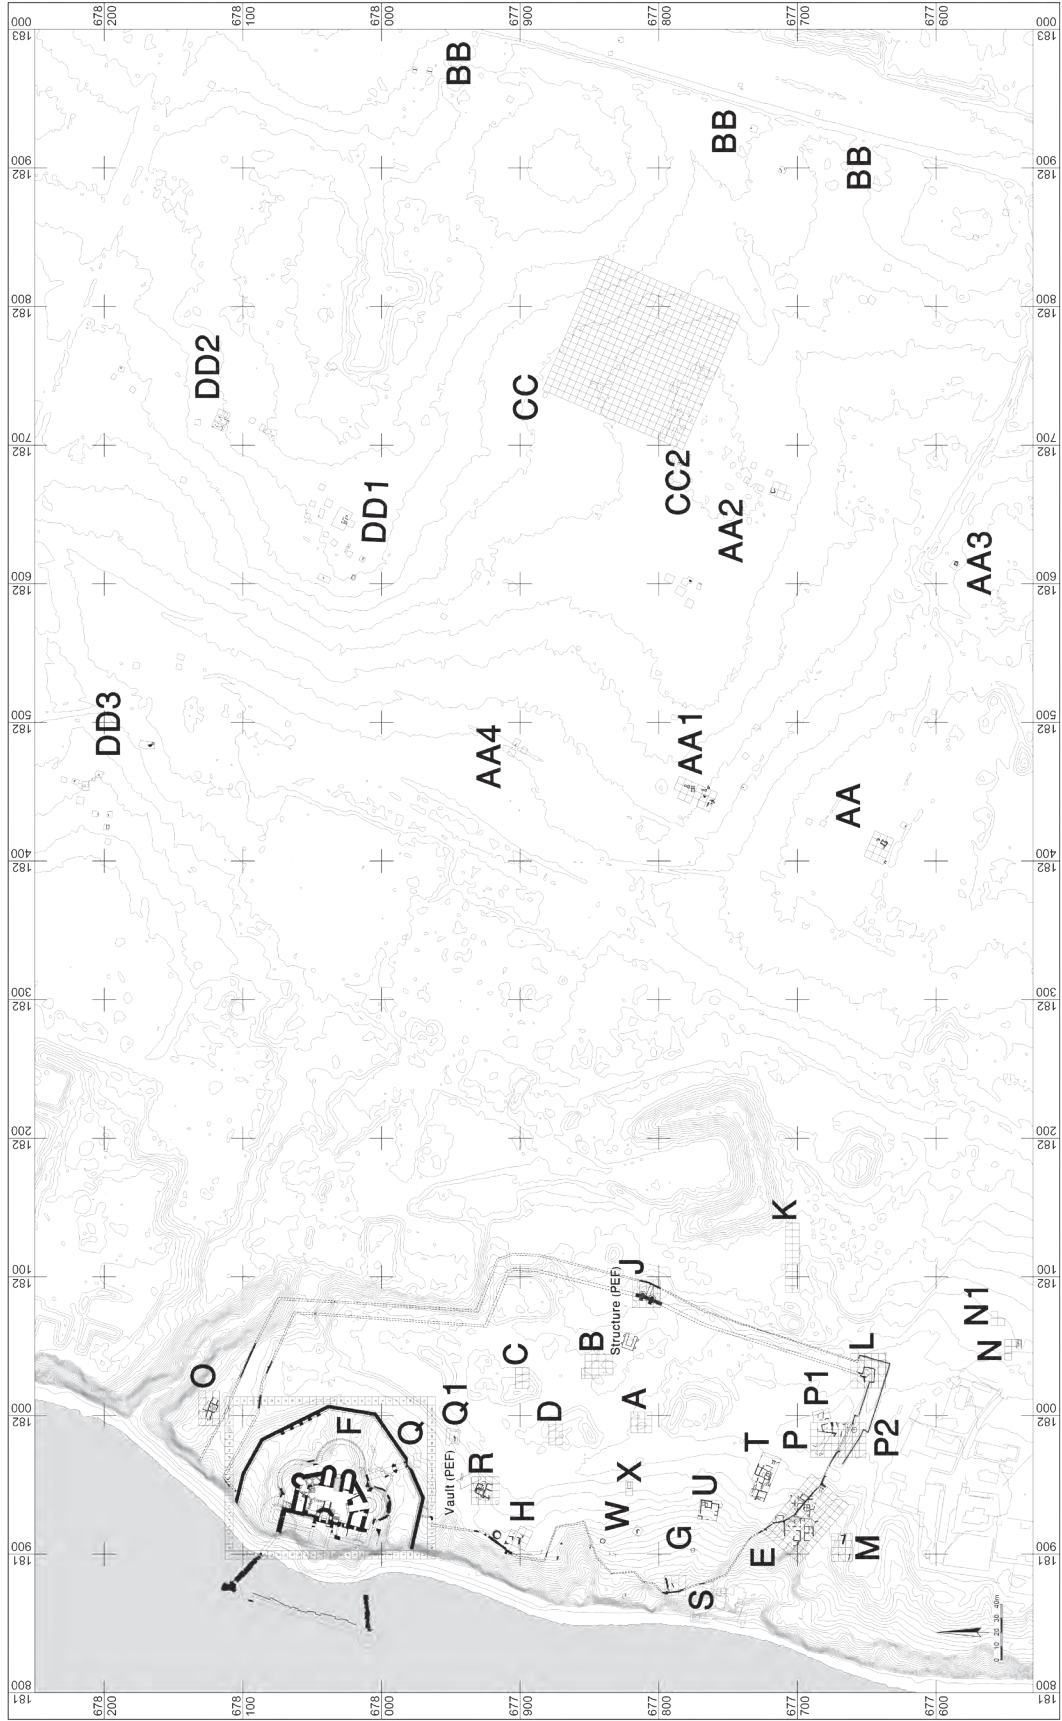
678 200
678 100
678 000
677 900
677 800
677 700
677 600
183 000
182 900
182 800
182 700
182 600
182 500
182 400
182 300
182 200
182 100
182 000
181 900
181 800

BB
BB
BB
DD2
CC
CC2
DD1
AA2
AA3
DD3
AA4
AA1
AA
K
J
Structure (PEF)
O
C
B
N1
N
L
Q1
D
A
P1
F
Q
Vault (PEF)
R
X
T
P
P2
H
W
U
G
E
M
S

0 10 20 30 40m